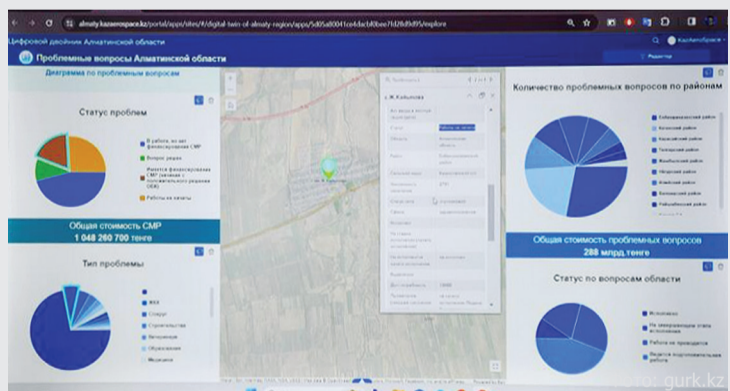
almaty.kazaerospace.kz/portal/apps/sites/#/digital-twin-of-almaty-region/apps/5d05a0041ce4dacbf0bee7fd28d8d95/explore

Цифровой двойник Алматинской области

Проблемные вопросы Алматинской области

Редактор

Диаграмма по проблемным вопросам

Статус проблем

В работе, но нет финансирования СМР

Вопрос решен

Имеется финансирование СМР (начата с последующим решением (КА))

Работы не начаты

Общая стоимость СМР
1 048 260 700 тенге

Тип проблемы

ЖКХ

Социум

Строительство

Энергетика

Образование

Медицина

с. М. Кобылова

Количество проблемных вопросов по районам

Балхашский район

Жамбылский район

Илийский район

Карасайский район

Талгарский район

Уйгурский район

Енбекшиказахский район

Кегенский район

Райымбекский район

Общая стоимость проблемных вопросов
288 млрд. тенге

Статус по вопросам области

Исполнено

На завершающем этапе исполнения

Работы не проводятся

Ведется подготовительная работа

Фото: gurk.kz